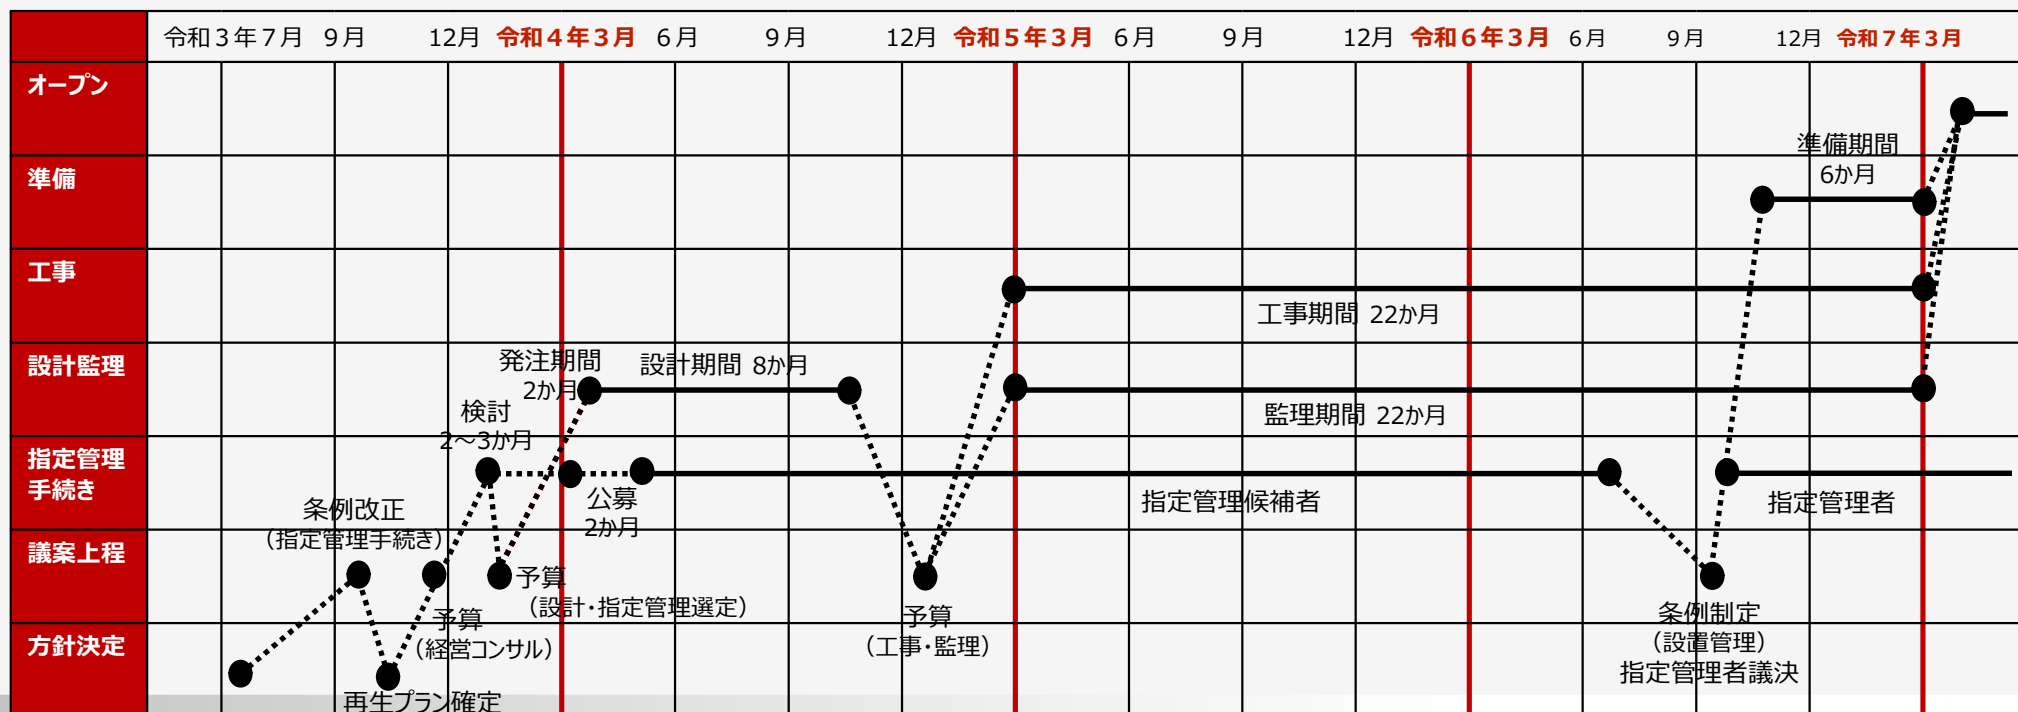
令和３年７月　９月　12月　令和４年３月　６月　９月　12月　令和５年３月　６月　９月　12月　令和６年３月　６月　９月　12月　令和７年３月

オープン
準備
工事
設計監理
指定管理手続き
議案上程
方針決定

準備期間
6か月

工事期間 22か月

発注期間
2か月

設計期間 8か月

監理期間 22か月

検討
2～3か月

公募
2か月

指定管理候補者

指定管理者

条例改正
（指定管理手続き）

予算
（設計・指定管理選定）

予算
（経営コンサル）

予算
（工事・監理）

条例制定
（設置管理）
指定管理者議決

再生プラン確定